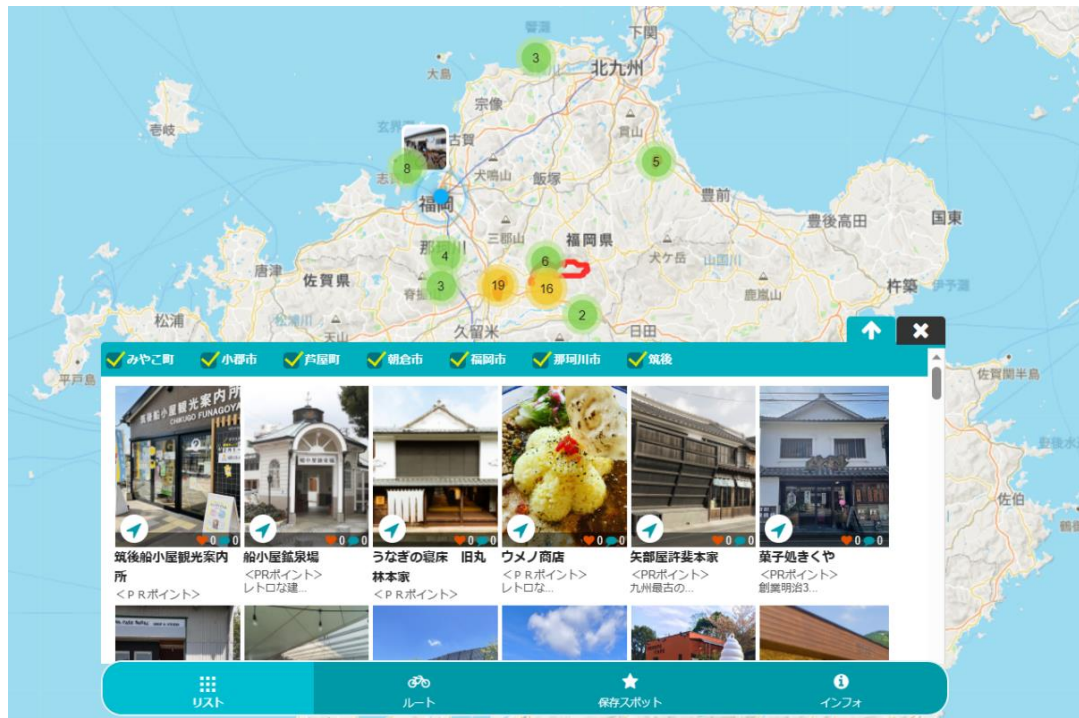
響灘
下関
3
北九州
大島
壱岐
宗像
玄界島
古賀
8
志賀島
犬鳴山
飯塚
香春
5
豊前
福岡
豊後高田
国東
福岡県
三郡山
4
6
那珂川
犬ヶ岳
山国川
唐津
佐賀県
3
脊振山
19
16
鹿嵐山
杵築
伊予灘
松浦
松浦川
天山
2
久留米
日田
平戸島
佐賀関半島
豊後水道
佐伯
鶴見
みやこ町
小郡市
芦屋町
朝倉市
福岡市
那珂川市
筑後
筑後船小屋観光案内所
0 0
筑後船小屋観光案内所
＜ＰＲポイント＞
0 0
船小屋鉱泉場
<PRポイント>
レトロな建...
0 0
うなぎの寝床　旧丸林本家
＜ＰＲポイント＞
0 0
ウメノ商店
＜ＰＲポイント＞
レトロな...
0 0
矢部屋許斐本家
<PRポイント>
九州最古の...
0 0
菓子処きくや
<PRポイント>
創業明治3...
リスト
ルート
保存スポット
インフォ